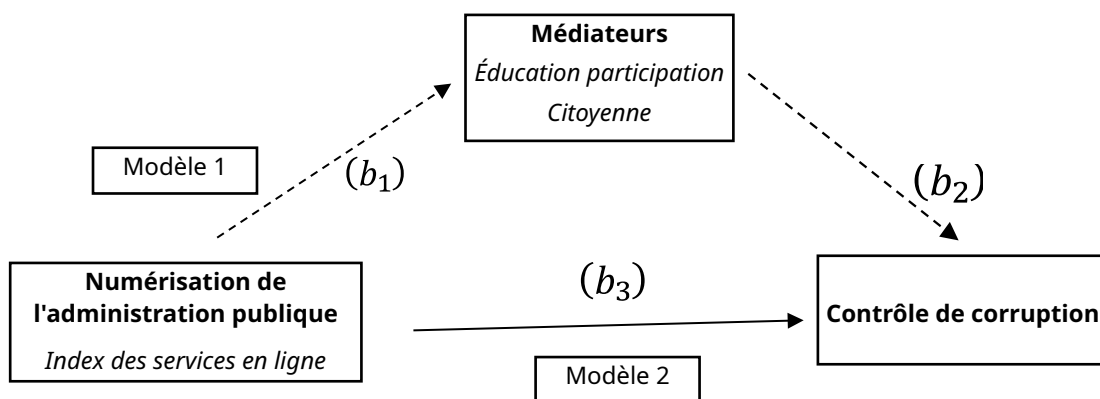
**Médiateurs**
*Éducation participation Citoyenne*

Modèle 1

$(b_1)$

$(b_2)$

**Numérisation de l'administration publique**
*Index des services en ligne*

$(b_3)$

**Contrôle de corruption**

Modèle 2